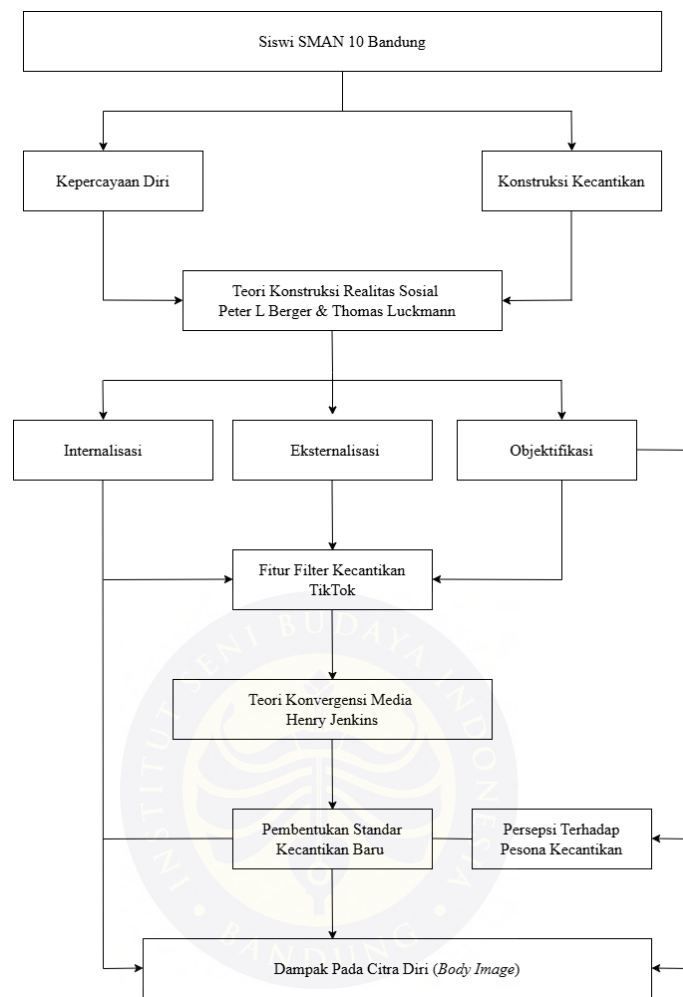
Siswi SMAN 10 Bandung

Kepercayaan Diri

Konstruksi Kecantikan

Teori Konstruksi Realitas Sosial
Peter L Berger & Thomas Luckmann

Internalisasi

Eksternalisasi

Objektifikasi

Fitur Filter Kecantikan TikTok

Teori Konvergensi Media
Henry Jenkins

Pembentukan Standar Kecantikan Baru

Persepsi Terhadap Pesona Kecantikan

Dampak Pada Citra Diri (*Body Image*)

INSTITUT SENI BUDAYA INDONESIA BANDUNG